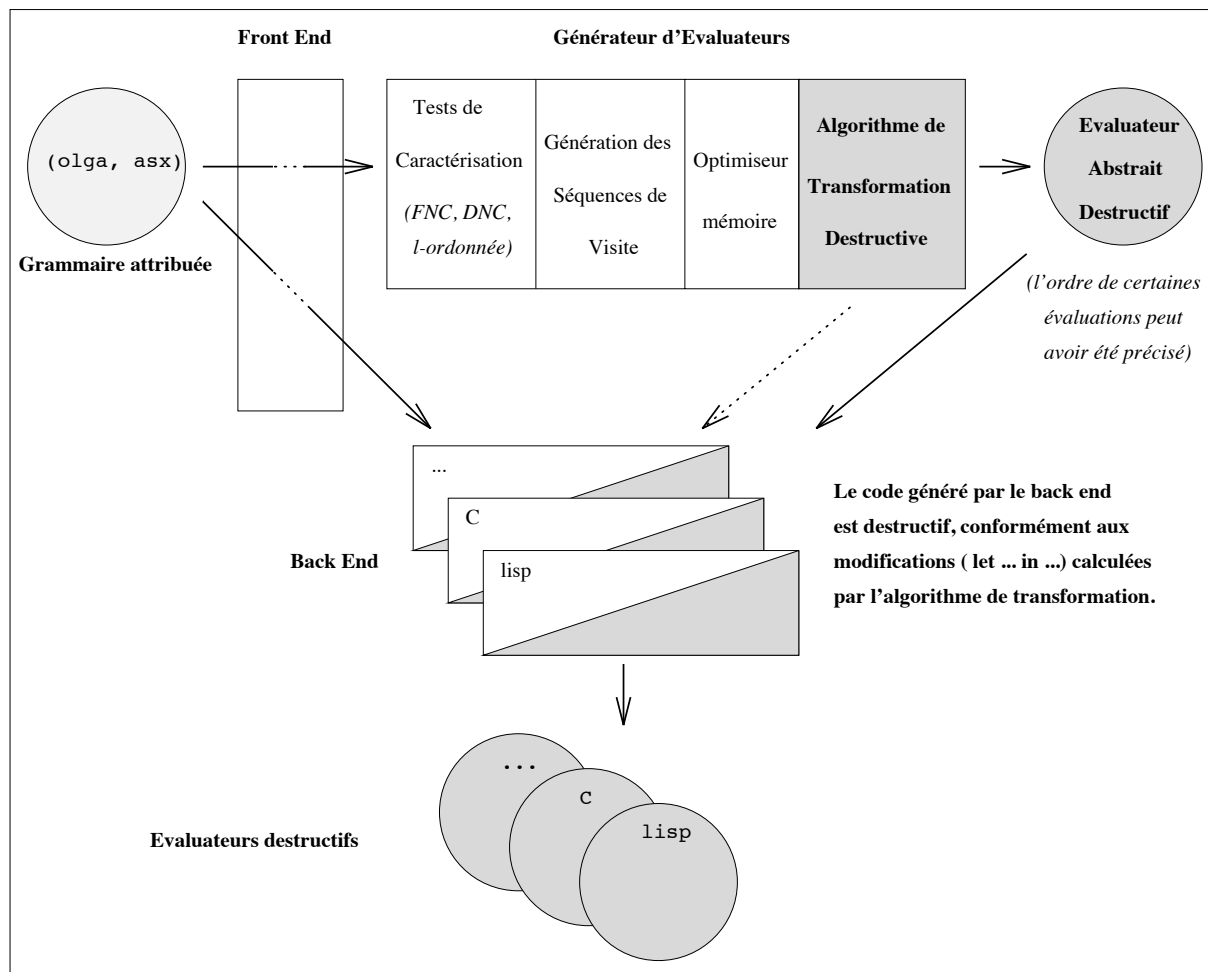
Front End

Générateur d'Evaluateurs

(olga, asx)

Grammaire attribuée

Tests de Caractérisation (FNC, DNC, l-ordonnée)

Génération des Séquences de Visite

Optimiseur mémoire

Algorithme de Transformation Destructive

Evaluateur Abstrait Destructif

(l'ordre de certaines évaluations peut avoir été précisé)

...

C

lisp

Back End

Le code généré par le back end est destructif, conformément aux modifications ( let ... in ...) calculées par l'algorithme de transformation.

...

C

lisp

Evaluateurs destructifs